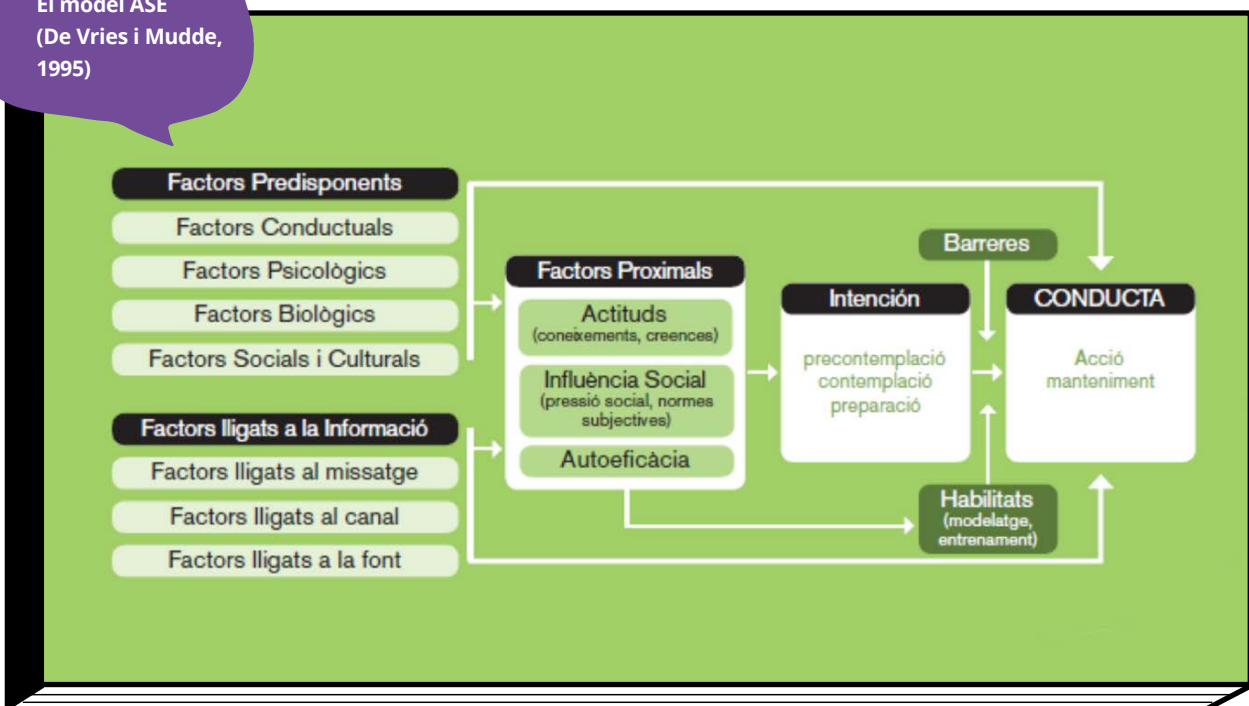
El model ASE (De Vries i Mudde, 1995)

Factors Predisponents
Factors Conductuals
Factors Psicològics
Factors Biològics
Factors Socials i Culturals

Factors lligats a la Informació
Factors lligats al missatge
Factors lligats al canal
Factors lligats a la font

Factors Proximals
Actituds
(coneixements, creences)
Influència Social
(pressió social, normes subjectives)
Autoeficàcia

Barreres

Intención
precontemplació
contemplació
preparació

CONDUCTA
Acció
manteniment

Habilitats
(modelatge, entrenament)